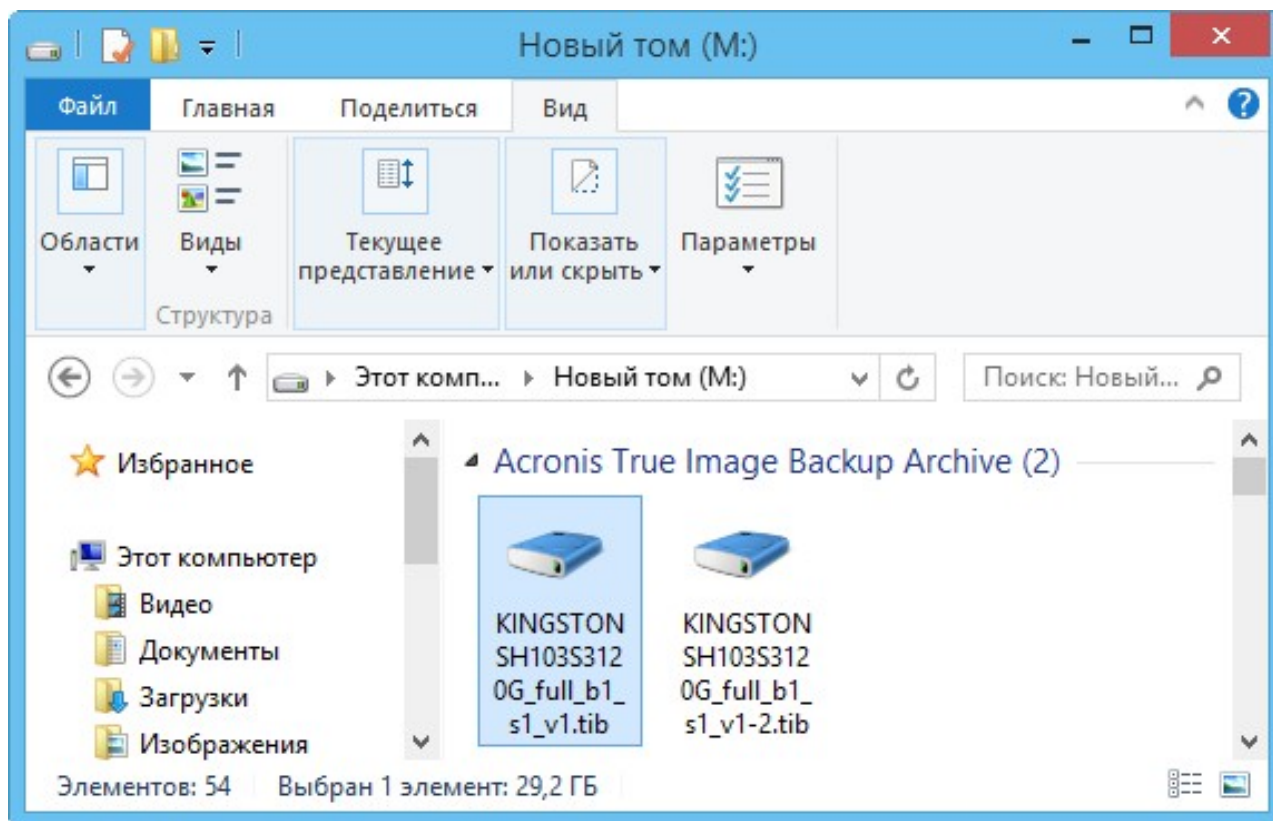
Новый том (M:)

Файл Главная Поделиться Вид

Области
Виды
Структура
Текущее представление
Показать или скрыть
Параметры

Этот комп... ▸ Новый том (M:)

Поиск: Новый...

Избранное

Этот компьютер
Видео
Документы
Загрузки
Изображения

Acronis True Image Backup Archive (2)

KINGSTON SH103S3120G_full_b1_s1_v1.tib

KINGSTON SH103S3120G_full_b1_s1_v1-2.tib

Элементов: 54 Выбран 1 элемент: 29,2 ГБ